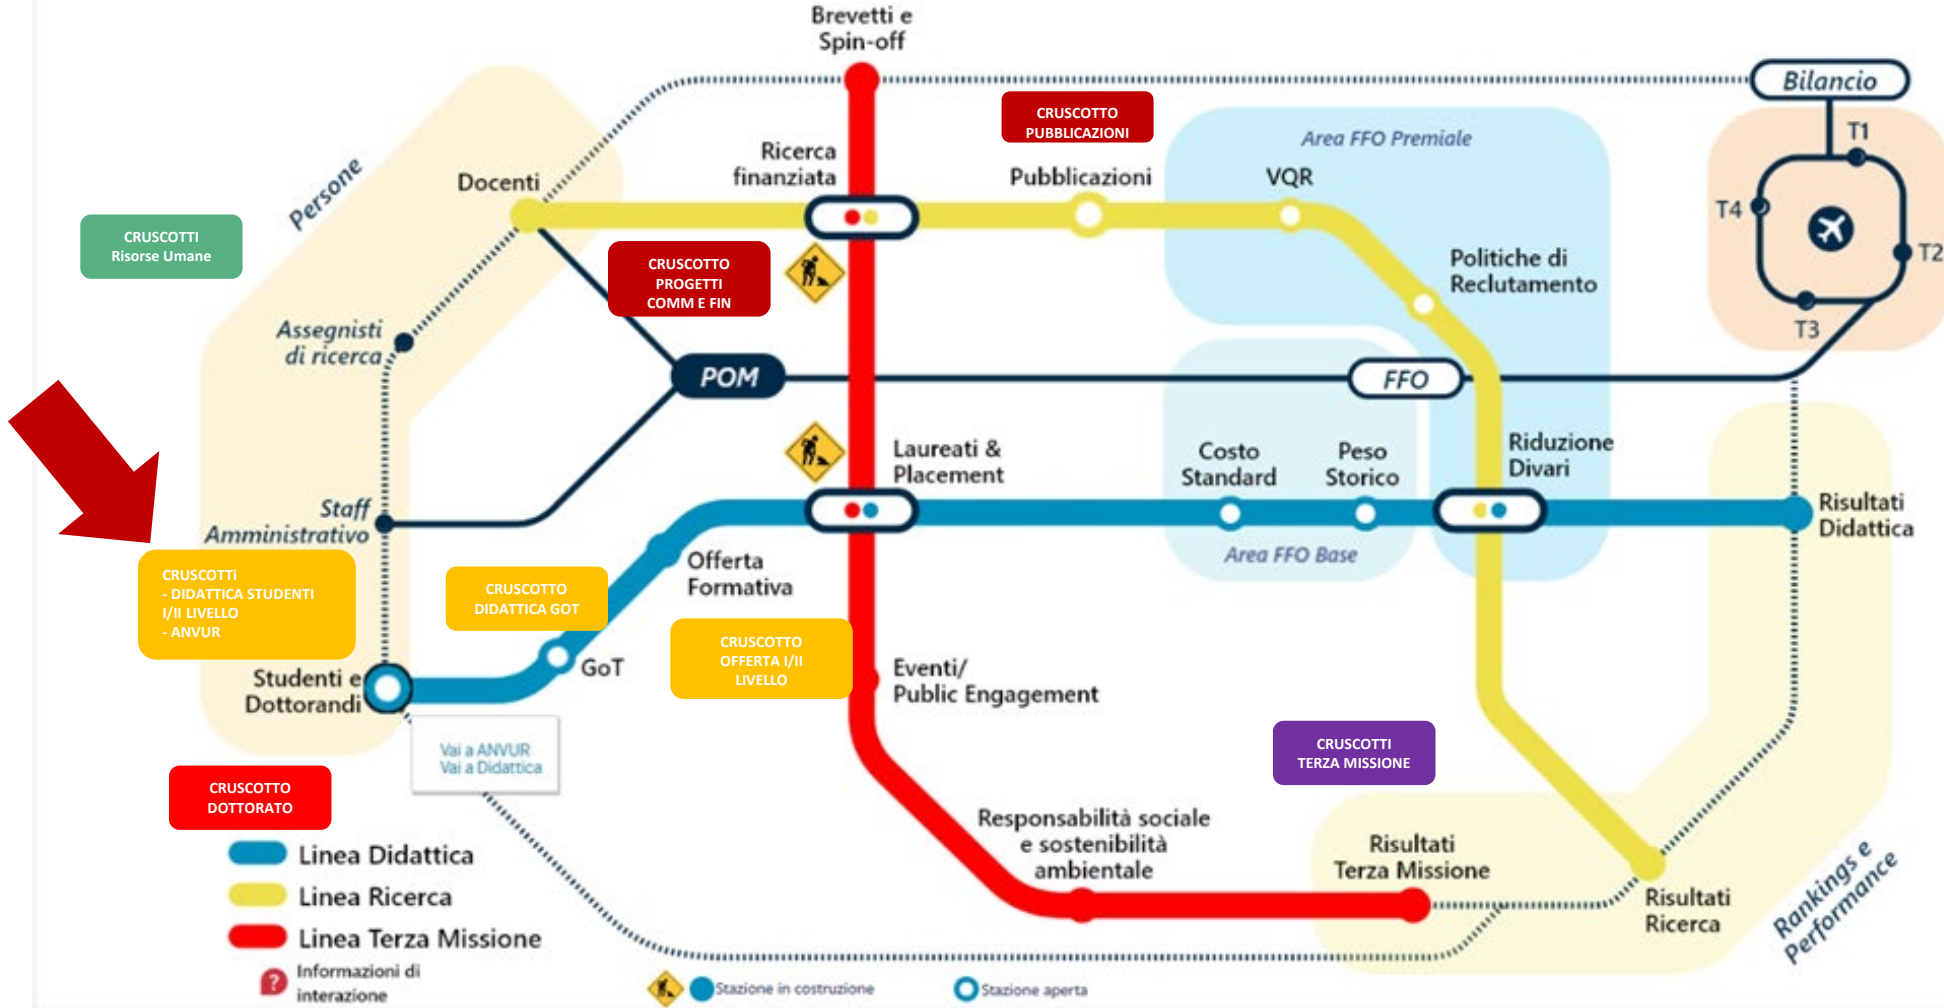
Brevetti e Spin-off

Bilancio

CRUSCOTTO PUBBLICAZIONI

Area FFO Premiale

T1

Persone

CRUSCOTTI Risorse Umane

Docenti

Ricerca finanziata

Pubblicazioni

VQR

T4

T2

CRUSCOTTO PROGETTI COMM E FIN

Politiche di Reclutamento

Assegnisti di ricerca

T3

POM

FFO

Laureati & Placement

Costo Standard

Peso Storico

Riduzione Divari

Staff Amministrativo

Risultati Didattica

Area FFO Base

CRUSCOTTI
- DIDATTICA STUDENTI I/II LIVELLO
- ANVUR

CRUSCOTTO DIDATTICA GOT

Offerta Formativa

CRUSCOTTO OFFERTA I/II LIVELLO

GoT

Studenti e Dottorandi

Eventi/ Public Engagement

Vai a ANVUR
Vai a Didattica

CRUSCOTTI TERZA MISSIONE

CRUSCOTTO DOTTORATO

Responsabilità sociale e sostenibilità ambientale

Risultati Terza Missione

Risultati Ricerca

Rankings e Performance

Linea Didattica

Linea Ricerca

Linea Terza Missione

Informazioni di interazione

Stazione in costruzione

Stazione aperta